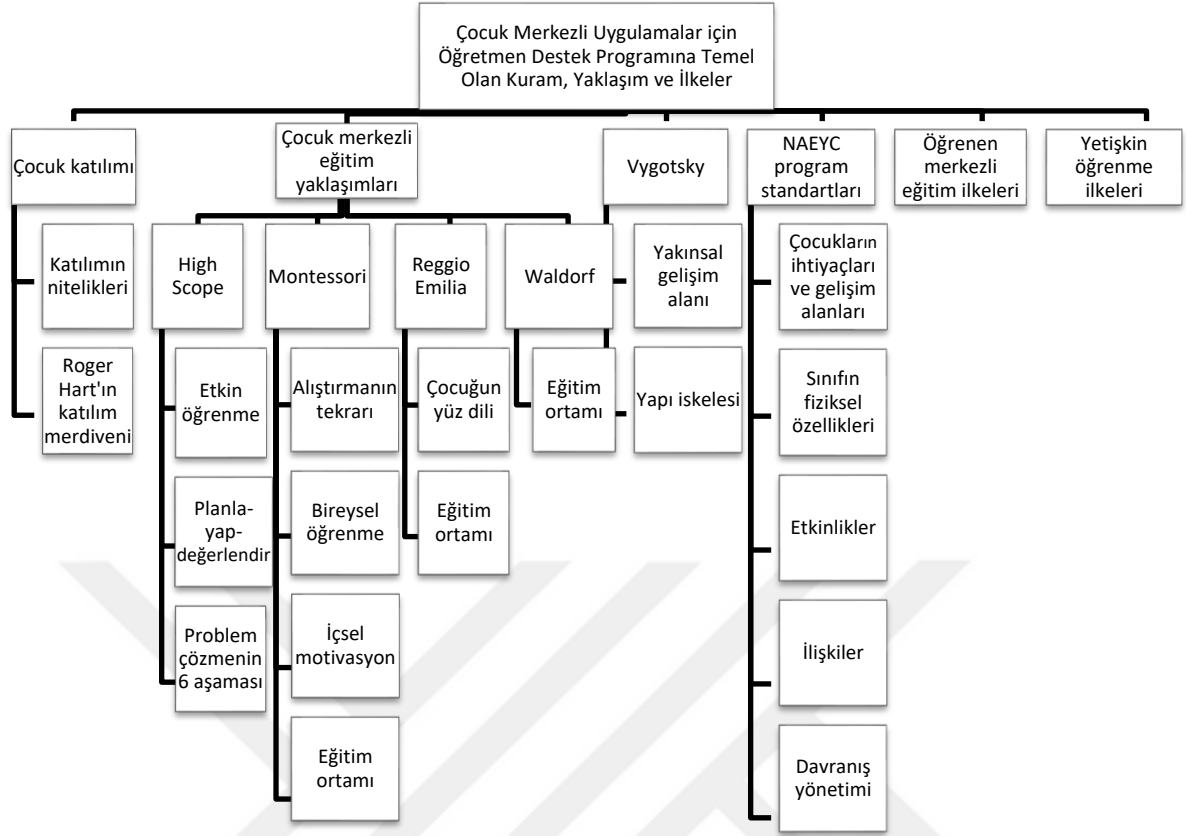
Çocuk Merkezli Uygulamalar için Öğretmen Destek Programına Temel Olan Kuram, Yaklaşım ve İlkeler

Çocuk katılımı

Katılımın nitelikleri

Roger Hart'ın katılım merdiveni

Çocuk merkezli eğitim yaklaşımları

High Scope

Etkin öğrenme

Planla-yap-değerlendir

Problem çözmenin 6 aşaması

Montessori

Alıştırmanın tekrarı

Bireysel öğrenme

İçsel motivasyon

Eğitim ortamı

Reggio Emilia

Çocuğun yüz dili

Eğitim ortamı

Waldorf

Eğitim ortamı

Vygotsky

Yakınsal gelişim alanı

Yapı iskelesi

NAEYC program standartları

Çocukların ihtiyaçları ve gelişim alanları

Sınıfın fiziksel özellikleri

Etkinlikler

İlişkiler

Davranış yönetimi

Öğrenen merkezli eğitim ilkeleri

Yetişkin öğrenme ilkeleri